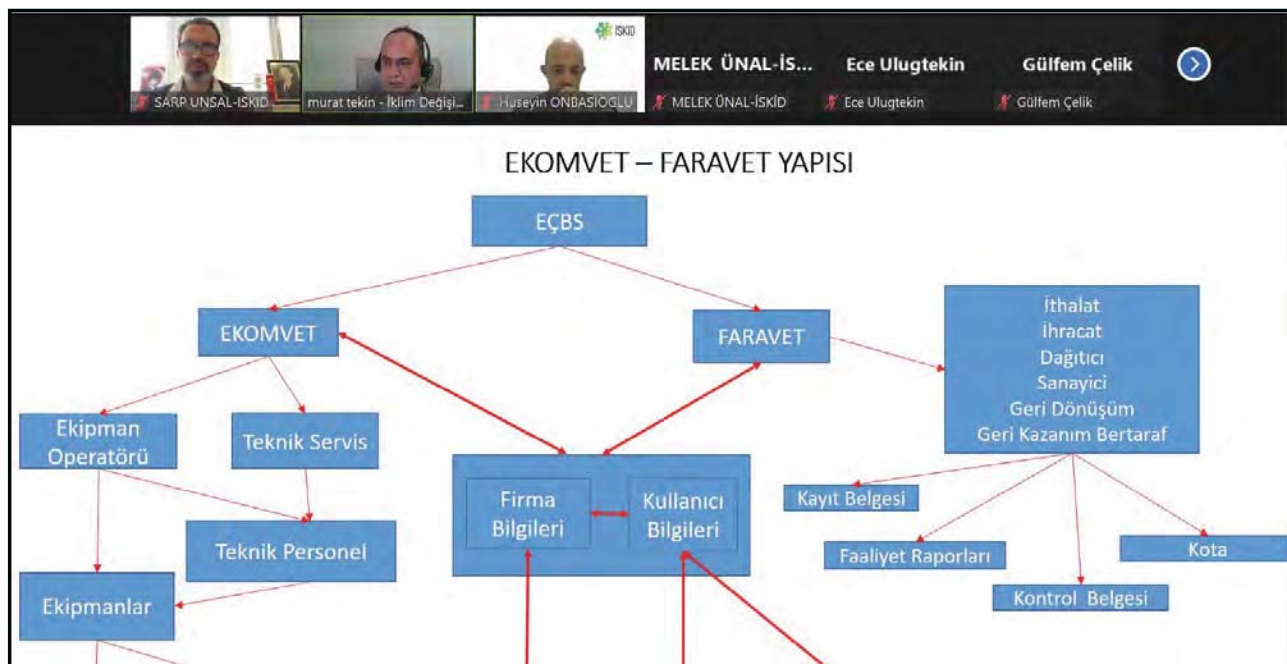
İSKİD

SARP UNSAL-ISKID
murat tekin - İklim Değişi...
Huseyin ONBASIOGLU
MELEK ÜNAL-İS...
MELEK ÜNAL-İSKİD
Ece Ulugtekin
Ece Ulugtekin
Gülfem Çelik
Gülfem Çelik

EKOMVET – FARAVET YAPISI

EÇBS

EKOMVET

FARAVET

İthalat
İhracat
Dağıtıcı
Sanayici
Geri Dönüşüm
Geri Kazanım Bertaraf

Ekipman Operatörü

Teknik Servis

Firma Bilgileri

Kullanıcı Bilgileri

Kayıt Belgesi

Teknik Personel

Faaliyet Raporları

Kota

Ekipmanlar

Kontrol Belgesi